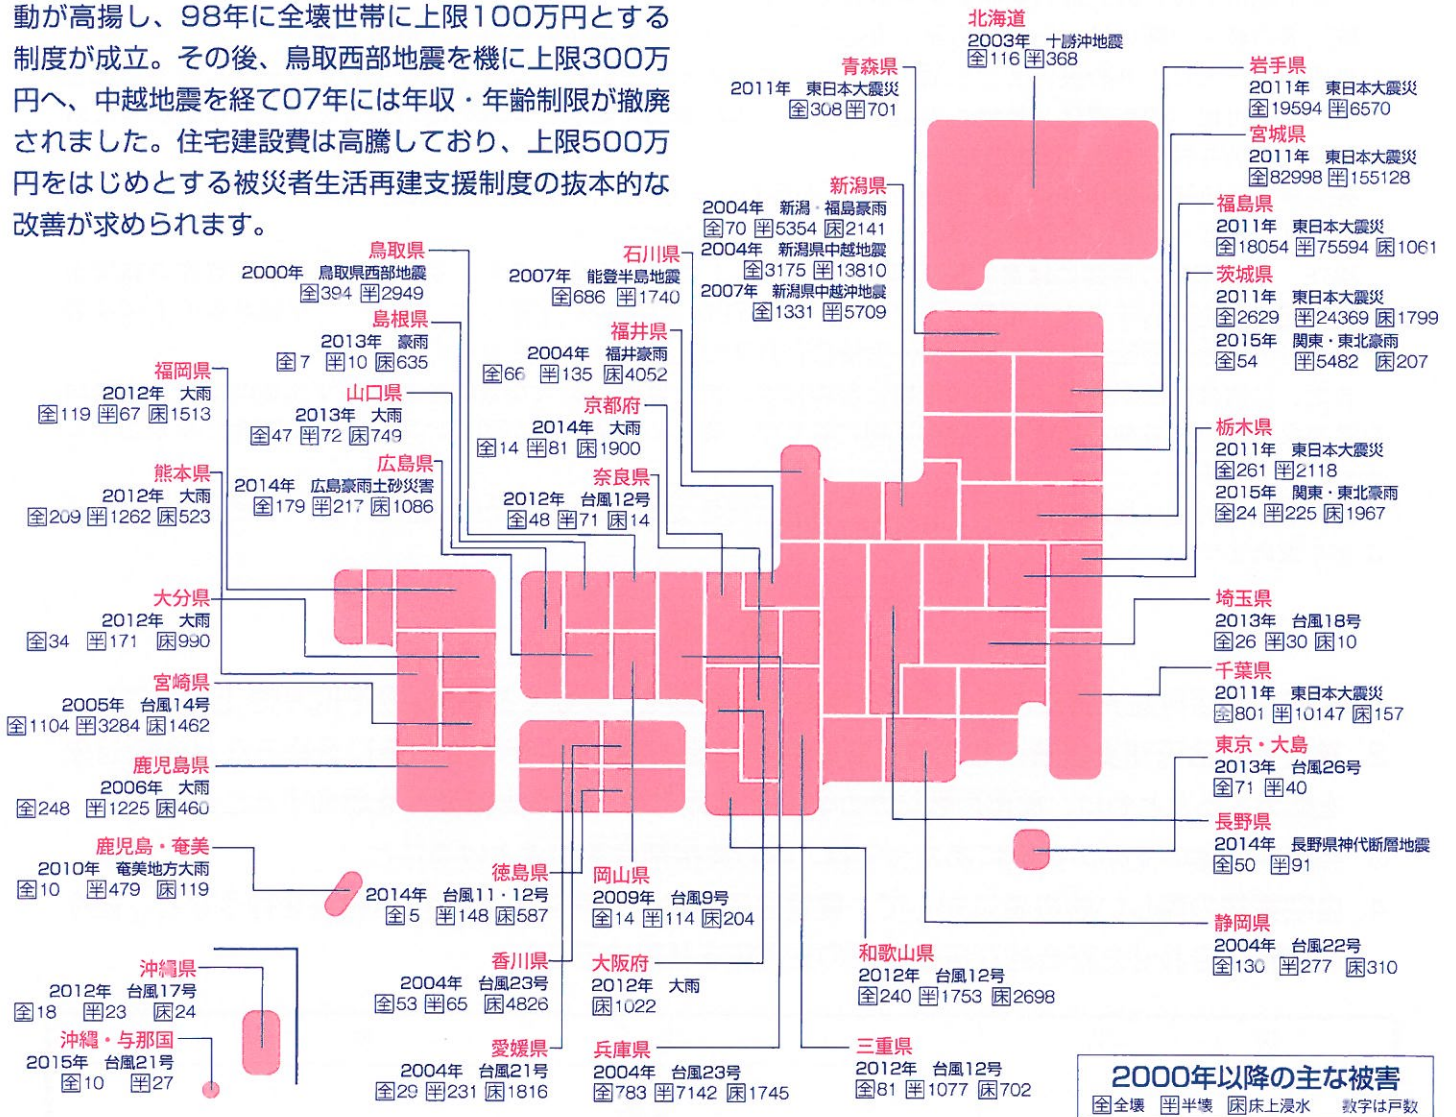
動が高揚し、98年に全壊世帯に上限100万円とする制度が成立。その後、鳥取西部地震を機に上限300万円へ、中越地震を経て07年には年収・年齢制限が撤廃されました。住宅建設費は高騰しており、上限500万円をはじめとする被災者生活再建支援制度の抜本的な改善が求められます。

北海道
2003年 十勝沖地震
全116 半368

青森県
2011年 東日本大震災
全308 半701

岩手県
2011年 東日本大震災
全19594 半6570

宮城県
2011年 東日本大震災
全82998 半155128

新潟県
2004年 新潟・福島豪雨
全70 半5354 床2141
2004年 新潟県中越地震
全3175 半13810
2007年 新潟県中越沖地震
全1331 半5709

福島県
2011年 東日本大震災
全18054 半75594 床1061

茨城県
2011年 東日本大震災
全2629 半24369 床1799
2015年 関東・東北豪雨
全54 半5482 床207

鳥取県
2000年 鳥取県西部地震
全394 半2949

石川県
2007年 能登半島地震
全686 半1740

島根県
2013年 豪雨
全7 半10 床635

福井県
2004年 福井豪雨
全66 半135 床4052

福岡県
2012年 大雨
全119 半67 床1513

山口県
2013年 大雨
全47 半72 床749

京都府
2014年 大雨
全14 半81 床1900

栃木県
2011年 東日本大震災
全261 半2118
2015年 関東・東北豪雨
全24 半225 床1967

熊本県
2012年 大雨
全209 半1262 床523

広島県
2014年 広島豪雨土砂災害
全179 半217 床1086

奈良県
2012年 台風12号
全48 半71 床14

大分県
2012年 大雨
全34 半171 床990

埼玉県
2013年 台風18号
全26 半30 床10

千葉県
2011年 東日本大震災
全801 半10147 床157

宮崎県
2005年 台風14号
全1104 半3284 床1462

東京・大島
2013年 台風26号
全71 半40

鹿児島県
2006年 大雨
全248 半1225 床460

長野県
2014年 長野県神代断層地震
全50 半91

鹿児島・奄美
2010年 奄美地方大雨
全10 半479 床119

徳島県
2014年 台風11・12号
全5 半148 床587

岡山県
2009年 台風9号
全14 半114 床204

静岡県
2004年 台風22号
全130 半277 床310

沖縄県
2012年 台風17号
全18 半23 床24

香川県
2004年 台風23号
全53 半65 床4826

大阪府
2012年 大雨
床1022

和歌山県
2012年 台風12号
全240 半1753 床2698

沖縄・与那国
2015年 台風21号
全10 半27

愛媛県
2004年 台風21号
全29 半231 床1816

兵庫県
2004年 台風23号
全783 半7142 床1745

三重県
2012年 台風12号
全81 半1077 床702

2000年以降の主な被害
全全壊 半半壊 床床上浸水 数字は戸数